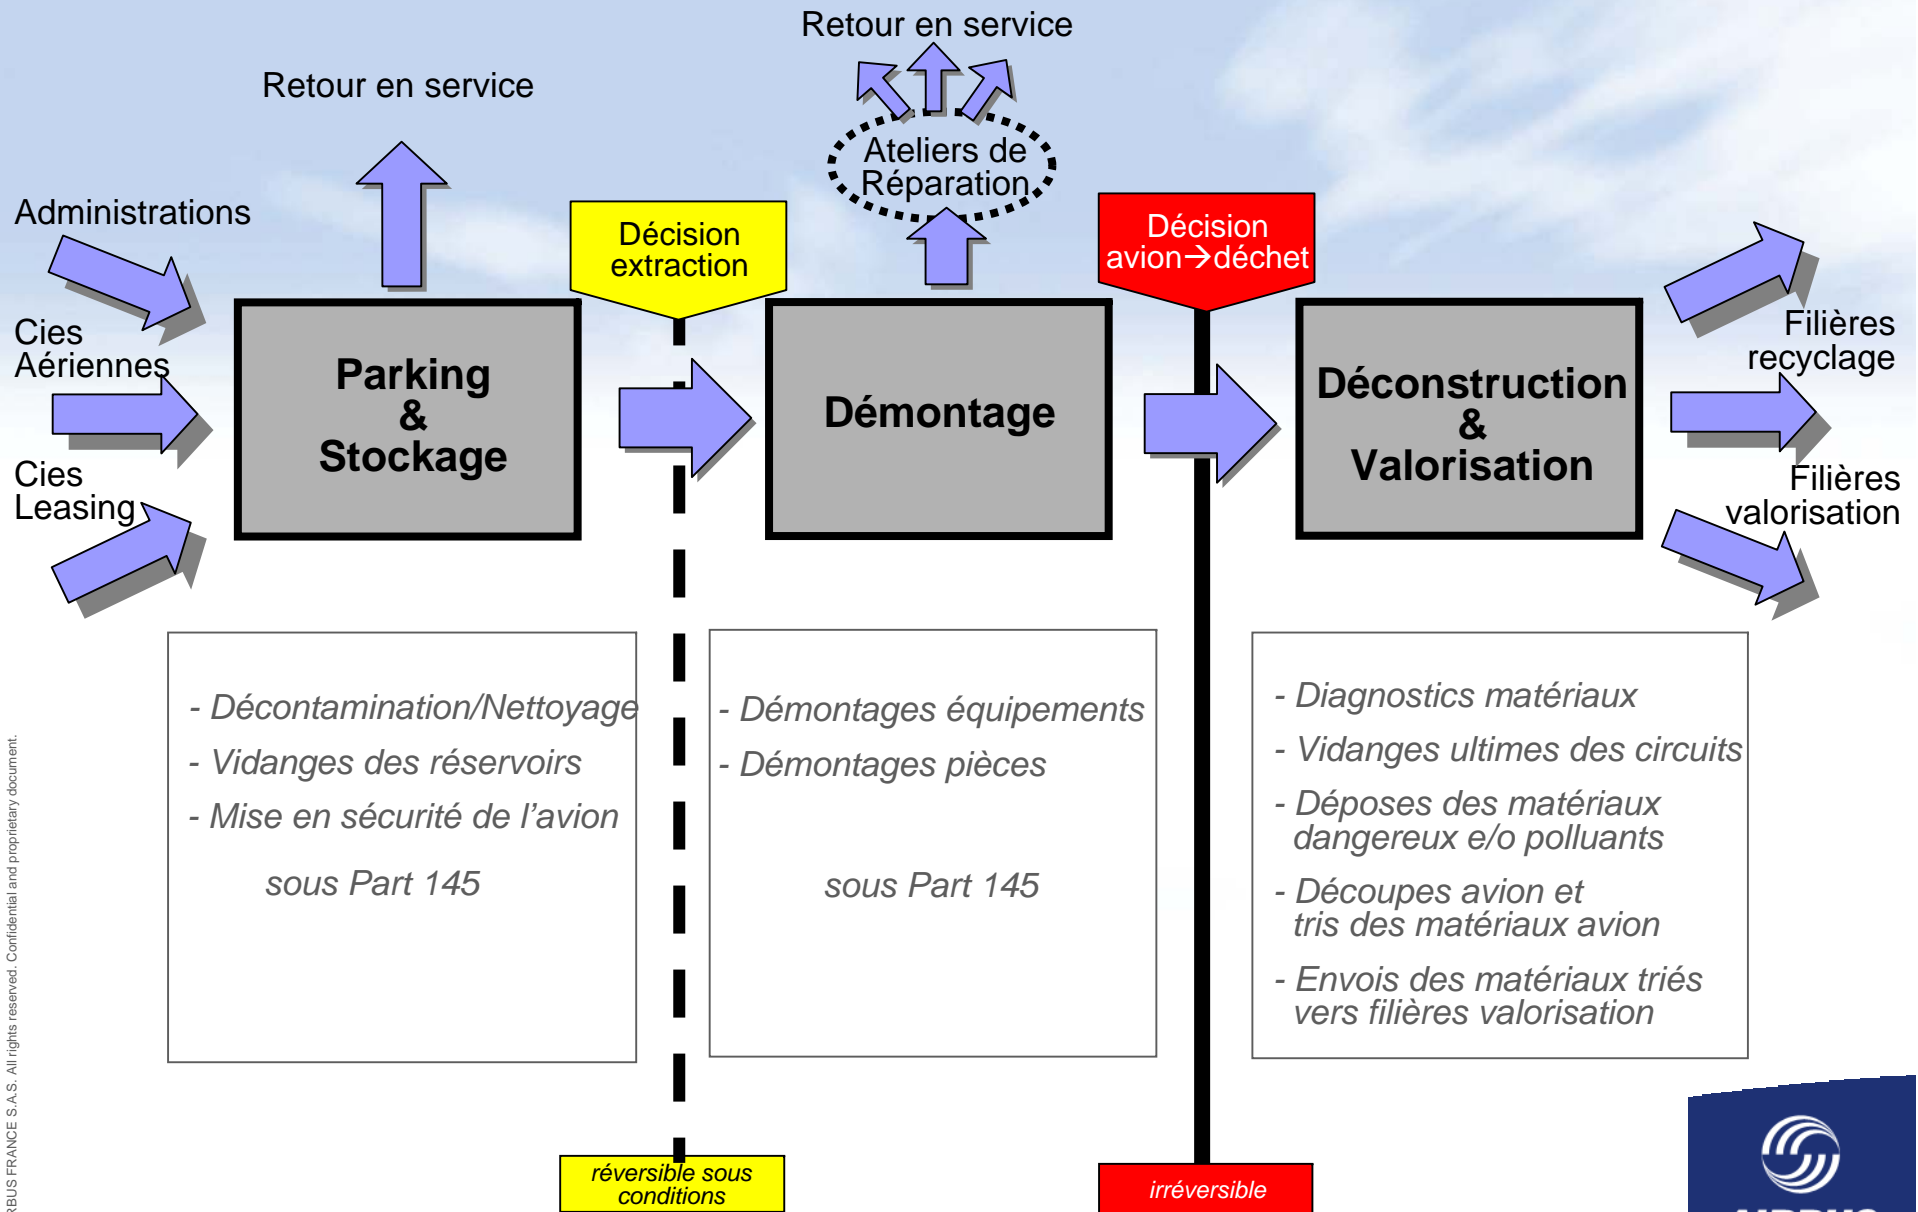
Retour en service

Retour en service

Ateliers de Réparation

Administrations

Cies Aériennes

Cies Leasing

Décision extraction

Décision avion→déchet

Parking & Stockage

Démontage

Déconstruction & Valorisation

Filières recyclage

Filières valorisation

- Décontamination/Nettoyage
- Vidanges des réservoirs
- Mise en sécurité de l'avion

sous Part 145

- Démontages équipements
- Démontages pièces

sous Part 145

- Diagnostics matériaux
- Vidanges ultimes des circuits
- Déposes des matériaux dangereux e/o polluants
- Découpes avion et tris des matériaux avion
- Envois des matériaux triés vers filières valorisation

réversible sous conditions

irréversible

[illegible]RBUS FRANCE S.A.S. All rights reserved. Confidential and proprietary document.